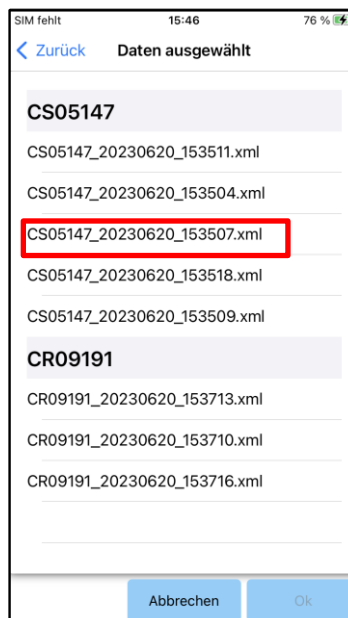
SIM fehlt
15:46
76 %

Zurück
Daten ausgewählt

CS05147
CS05147_20230620_153511.xml
CS05147_20230620_153504.xml
CS05147_20230620_153507.xml
CS05147_20230620_153518.xml
CS05147_20230620_153509.xml

CR09191
CR09191_20230620_153713.xml
CR09191_20230620_153710.xml
CR09191_20230620_153716.xml

Abbrechen
Ok